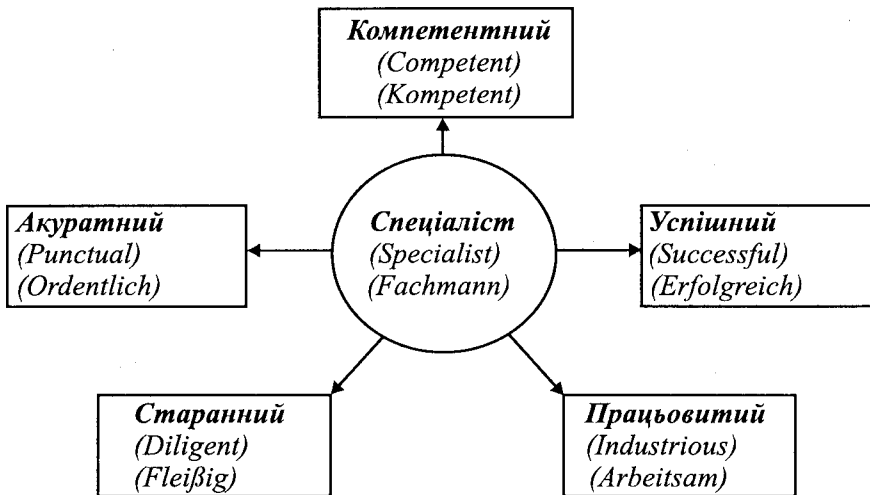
Компетентний
(Competent)
(Kompetent)

Акуратний
(Punctual)
(Ordentlich)

Спеціаліст
(Specialist)
(Fachmann)

Успішний
(Successful)
(Erfolgreich)

Старанний
(Diligent)
(Fleißig)

Працьовитий
(Industrious)
(Arbeitsam)